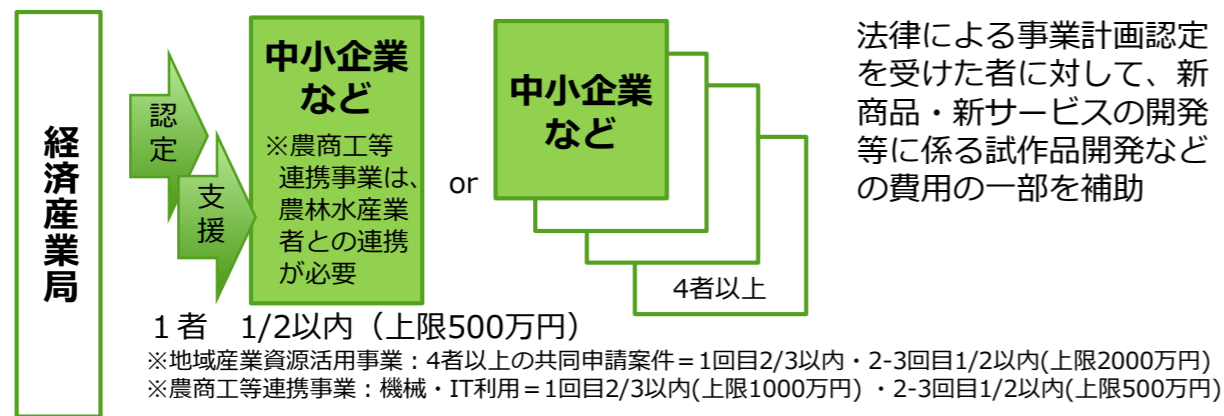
経済産業局

認定

支援

中小企業など

※農商工等連携事業は、農林水産業者との連携が必要

or

中小企業など

4者以上

法律による事業計画認定を受けた者に対して、新商品・新サービスの開発等に係る試作品開発などの費用の一部を補助

1者　1/2以内（上限500万円）

※地域産業資源活用事業：4者以上の共同申請案件＝1回目2/3以内・2-3回目1/2以内(上限2000万円)
※農商工等連携事業：機械・IT利用＝1回目2/3以内(上限1000万円) ・2-3回目1/2以内(上限500万円)